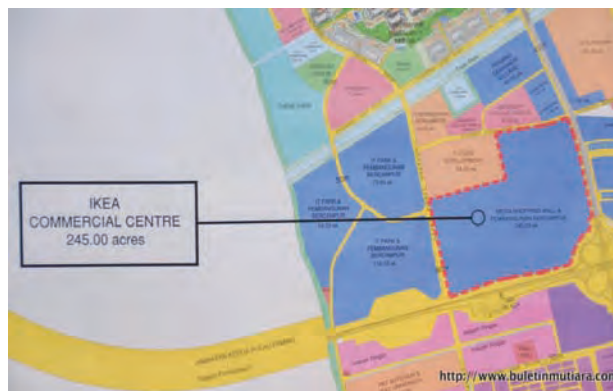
IKEA
COMMERCIAL CENTRE
245.00 acres

THEME PARK

IT PARK & PEMBANGUNAN BERCAMPUR

IT PARK & PEMBANGUNAN BERCAMPUR

IT PARK & PEMBANGUNAN BERCAMPUR

MEGA SHOPPING MALL & PEMBANGUNAN BERCAMPUR

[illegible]

http://www.buletinmutiara.co